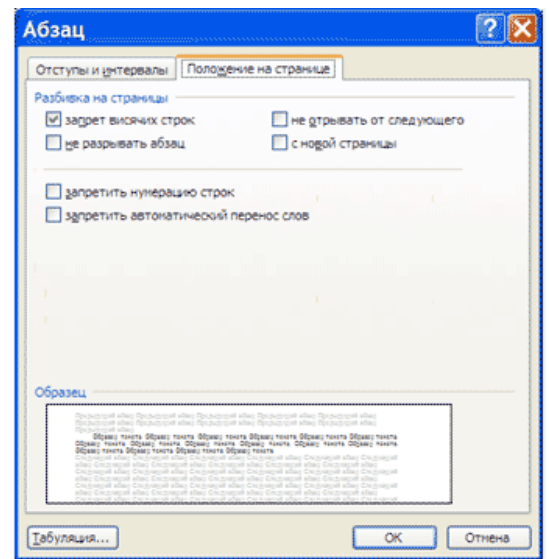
Абзац

Отступы и интервалы | Положение на странице

Разбивка на страницы

запрет висячих строк

не отрывать от следующего

не разрывать абзац

с новой страницы

запретить нумерацию строк

запретить автоматический перенос слов

Образец

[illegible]

Табуляция...

ОК

Отмена